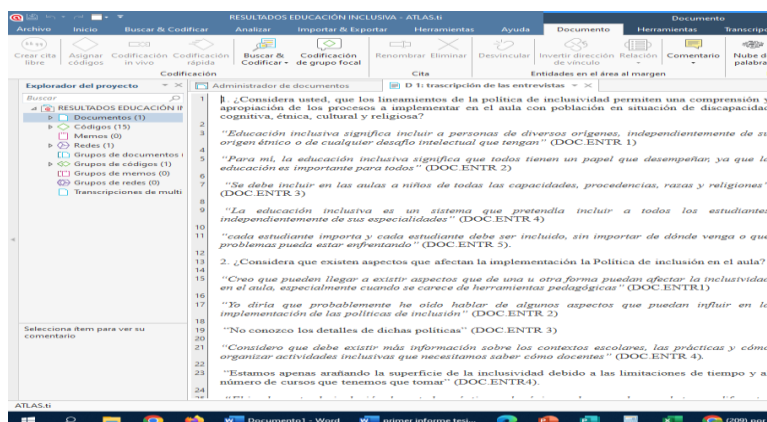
RESULTADOS EDUCACIÓN INCLUSIVA - ATLAS.ti

Documento

Archivo Inicio Buscar & Codificar Analizar Importar & Exportar Herramientas Ayuda Documento Herramientas Transcrip

Crear cita libre | Asignar códigos | Codificación in vivo | Codificación rápida | Buscar & Codificar | Codificación de grupo focal | Renombrar | Eliminar | Desvincular | Invertir dirección de vínculo | Relación | Comentario | Nube de palabras

Codificación | Cita | Entidades en el área al margen

Explorador del proyecto

Buscar

RESULTADOS EDUCACIÓN IN
Documentos (1)
Códigos (15)
Memos (0)
Redes (1)
Grupos de documentos
Grupos de códigos (1)
Grupos de memos (0)
Grupos de redes (0)
Transcripciones de multi

Selecciona ítem para ver su comentario

Administrador de documentos | D 1: trascripción de las entrevistas

1 1. ¿Considera usted, que los lineamientos de la política de inclusividad permiten una comprensión y apropiación de los procesos a implementar en el aula con población en situación de discapacidad cognitiva, étnica, cultural y religiosa?

3 "Educación inclusiva significa incluir a personas de diversos orígenes, independientemente de su origen étnico o de cualquier desafío intelectual que tengan" (DOC.ENTR 1)

5 "Para mí, la educación inclusiva significa que todos tienen un papel que desempeñar, ya que la educación es importante para todos" (DOC.ENTR 2)

7 "Se debe incluir en las aulas a niños de todas las capacidades, procedencias, razas y religiones" (DOC.ENTR 3)

9 "La educación inclusiva es un sistema que pretendía incluir a todos los estudiantes independientemente de sus especialidades" (DOC.ENTR 4)

11 "cada estudiante importa y cada estudiante debe ser incluido, sin importar de dónde venga o que problemas pueda estar enfrentando" (DOC.ENTR 5).

13 2. ¿Considera que existen aspectos que afectan la implementación la Política de inclusión en el aula?

15 "Creo que pueden llegar a existir aspectos que de una u otra forma puedan afectar la inclusividad en el aula, especialmente cuando se carece de herramientas pedagógicas" (DOC.ENTR1)

17 "Yo diría que probablemente he oído hablar de algunos aspectos que puedan influir en la implementación de las políticas de inclusión" (DOC.ENTR 2)

19 "No conozco los detalles de dichas políticas" (DOC.ENTR 3)

21 "Considero que debe existir más información sobre los contextos escolares, las prácticas y cómo organizar actividades inclusivas que necesitamos saber cómo docentes" (DOC.ENTR 4).

23 "Estamos apenas arañando la superficie de la inclusividad debido a las limitaciones de tiempo y al número de cursos que tenemos que tomar" (DOC.ENTR4).

ATLAS.ti

Documento1 - Word | primer informe tesi... | (209) no